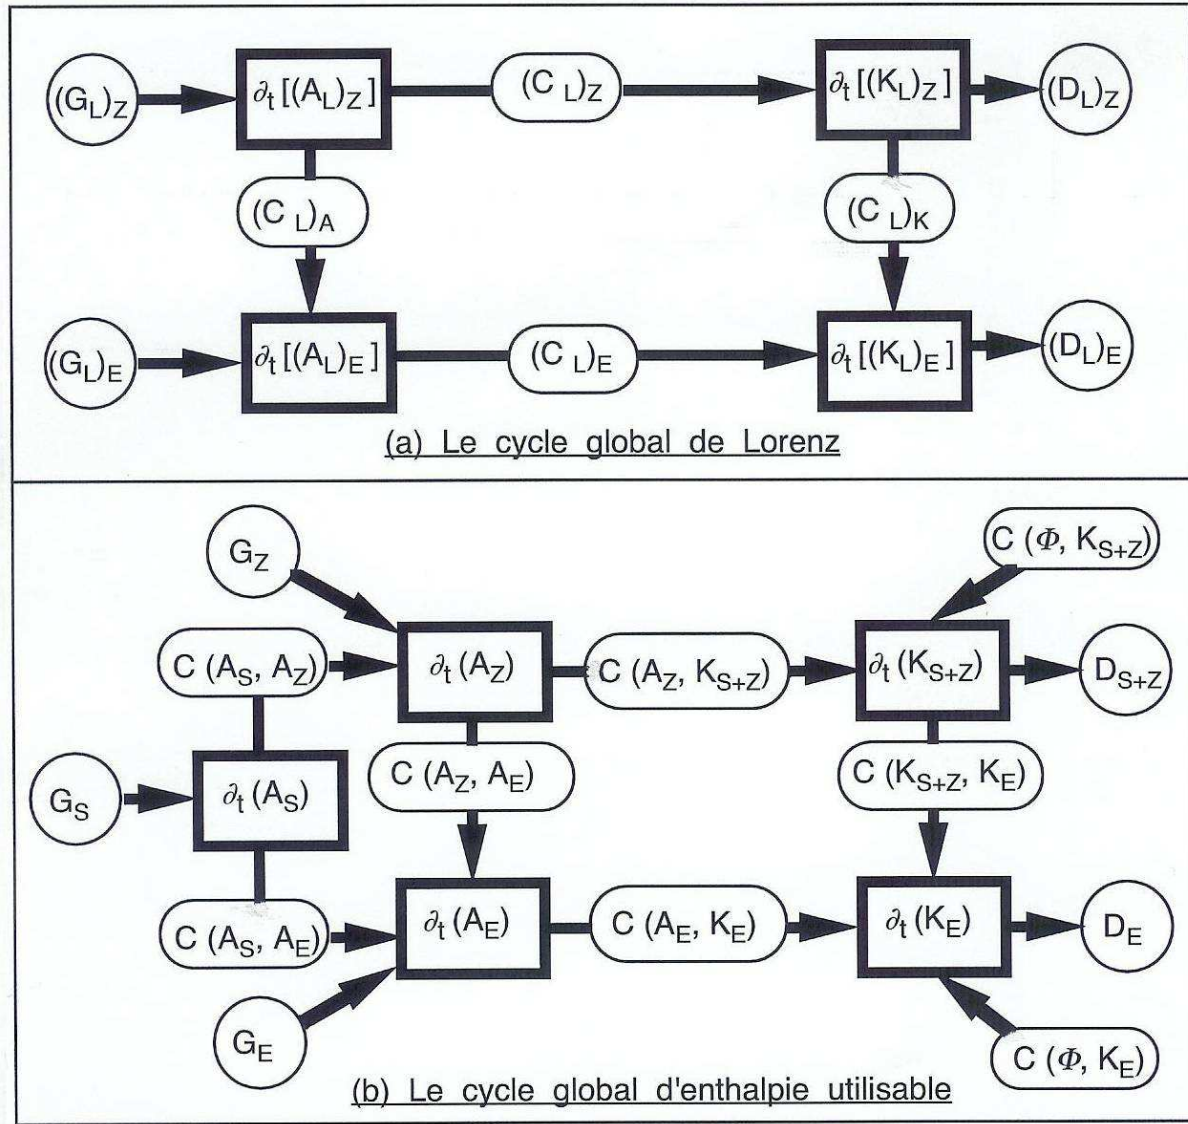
$(G_L)_Z$

$\partial_t [(A_L)_Z]$

$(C_L)_Z$

$\partial_t [(K_L)_Z]$

$(D_L)_Z$

$(C_L)_A$

$(C_L)_K$

$(G_L)_E$

$\partial_t [(A_L)_E]$

$(C_L)_E$

$\partial_t [(K_L)_E]$

$(D_L)_E$

(a) Le cycle global de Lorenz

$G_Z$

$C(\Phi, K_{S+Z})$

$C(A_S, A_Z)$

$\partial_t (A_Z)$

$C(A_Z, K_{S+Z})$

$\partial_t (K_{S+Z})$

$D_{S+Z}$

$C(A_Z, A_E)$

$C(K_{S+Z}, K_E)$

$G_S$

$\partial_t (A_S)$

$C(A_S, A_E)$

$\partial_t (A_E)$

$C(A_E, K_E)$

$\partial_t (K_E)$

$D_E$

$G_E$

$C(\Phi, K_E)$

(b) Le cycle global d'enthalpie utilisable